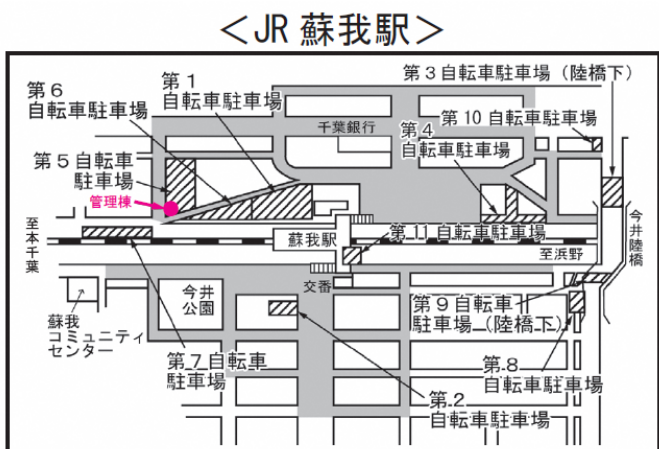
<JR 蘇我駅>

第６自転車駐車場

第１自転車駐車場

第３自転車駐車場（陸橋下）

第１０自転車駐車場

千葉銀行

第４自転車駐車場

第５自転車駐車場

管理棟

至本千葉

蘇我駅

第１１自転車駐車場

至浜野

今井陸橋

今井公園

交番

第９自転車駐車場（陸橋下）

蘇我コミュニティセンター

第７自転車駐車場

第８自転車駐車場

第２自転車駐車場